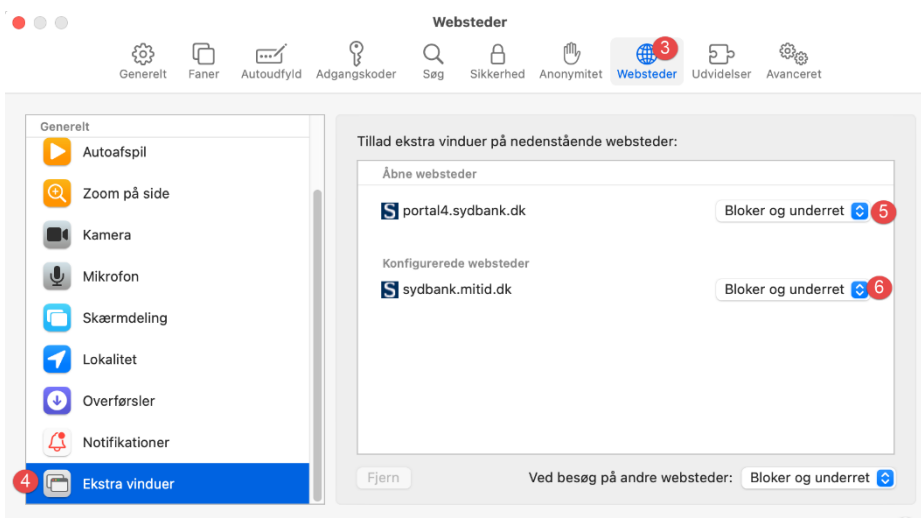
Websteder

Generelt Faner Autoudfyld Adgangskoder Søg Sikkerhed Anonymitet Websteder 3 Udvidelser Avanceret

Generelt
Autoafspil
Zoom på side
Kamera
Mikrofon
Skærmdeling
Lokalitet
Overførsler
Notifikationer
4 Ekstra vinduer

Tillad ekstra vinduer på nedenstående websteder:

Åbne websteder
portal4.sydbank.dk Bloker og underret 5

Konfigurerede websteder
sydbank.mitid.dk Bloker og underret 6

Fjern
Ved besøg på andre websteder: Bloker og underret